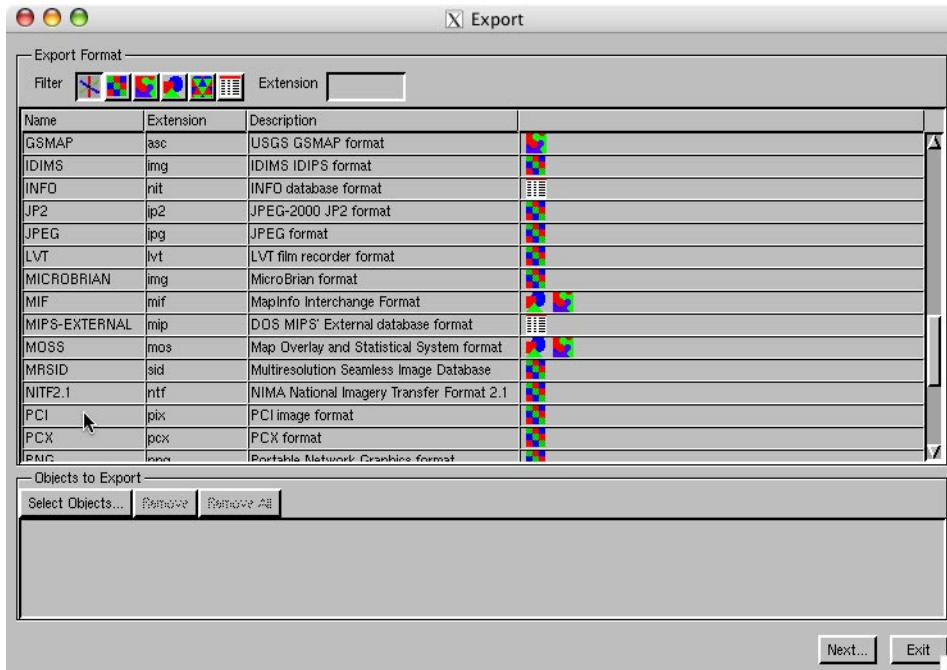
Export

Export Format

Filter

Extension

| Name | Extension | Description | |
|---|---|---|---|
| GSMAP | asc | USGS GSMAP format | |
| IDIMS | img | IDIMS IDIPS format | |
| INFO | nit | INFO database format | |
| JP2 | jp2 | JPEG-2000 JP2 format | |
| JPEG | jpg | JPEG format | |
| LVT | lvt | LVT film recorder format | |
| MICROBRIAN | img | MicroBrian format | |
| MIF | mif | MapInfo Interchange Format | |
| MIPS-EXTERNAL | mip | DOS MIPS' External database format | |
| MOSS | mos | Map Overlay and Statistical System format | |
| MRSID | sid | Multiresolution Seamless Image Database | |
| NITF2.1 | ntf | NIMA National Imagery Transfer Format 2.1 | |
| PCI | pix | PCI image format | |
| PCX | pcx | PCX format | |
| PNG | png | Portable Network Graphics format | |

Objects to Export

Select Objects... Remove Remove All

Next... Exit